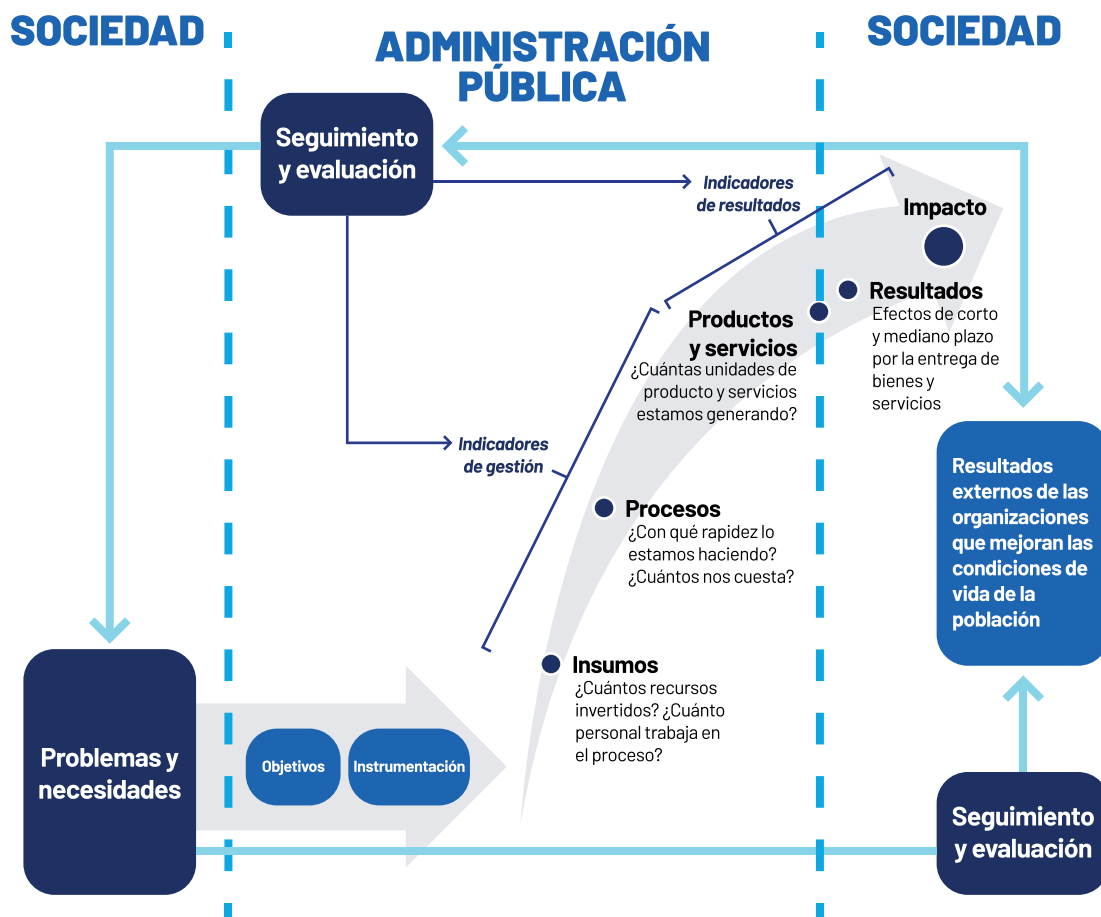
SOCIEDAD

ADMINISTRACIÓN PÚBLICA

SOCIEDAD

Seguimiento y evaluación

Indicadores de resultados

Impacto

Resultados
Efectos de corto y mediano plazo por la entrega de bienes y servicios

Productos y servicios
¿Cuántas unidades de producto y servicios estamos generando?

Indicadores de gestión

Procesos
¿Con qué rapidez lo estamos haciendo? ¿Cuántos nos cuesta?

Resultados externos de las organizaciones que mejoran las condiciones de vida de la población

Insumos
¿Cuántos recursos invertidos? ¿Cuánto personal trabaja en el proceso?

Problemas y necesidades

Objetivos

Instrumentación

Seguimiento y evaluación